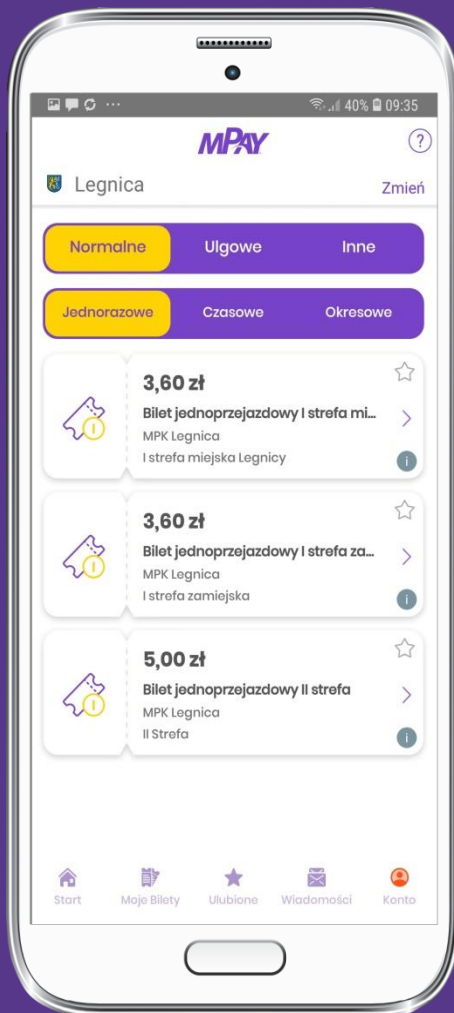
40% 09:35

MPAY

?

Legnica

Zmień

Normalne Ulgowe Inne

Jednorazowe Czasowe Okresowe

3,60 zł
Bilet jednoprzejazdowy I strefa mi...
MPK Legnica
I strefa miejska Legnicy

3,60 zł
Bilet jednoprzejazdowy I strefa za...
MPK Legnica
I strefa zamiejska

5,00 zł
Bilet jednoprzejazdowy II strefa
MPK Legnica
II Strefa

Start Moje Bilety Ulubione Wiadomości Konto